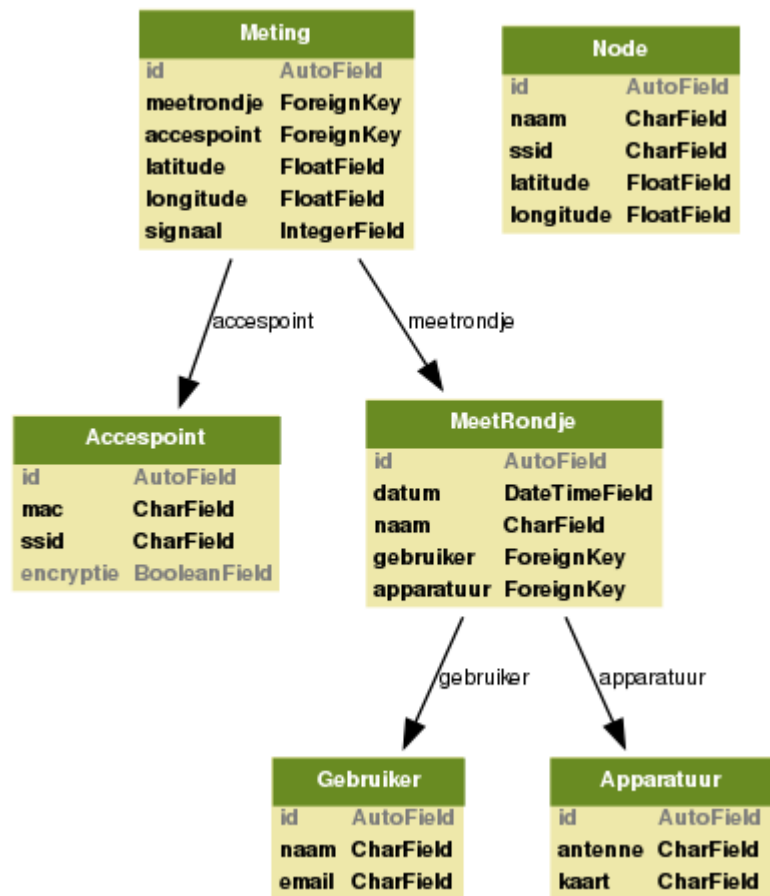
Meting

| id | AutoField |
|---|---|
| meetrondje | ForeignKey |
| accespoint | ForeignKey |
| latitude | FloatField |
| longitude | FloatField |
| signaal | IntegerField |

Node

| id | AutoField |
|---|---|
| naam | CharField |
| ssid | CharField |
| latitude | FloatField |
| longitude | FloatField |

accespoint

meetrondje

Accespoint

| id | AutoField |
|---|---|
| mac | CharField |
| ssid | CharField |
| encryptie | BooleanField |

MeetRondje

| id | AutoField |
|---|---|
| datum | DateTimeField |
| naam | CharField |
| gebruiker | ForeignKey |
| apparatuur | ForeignKey |

gebruiker

apparatuur

Gebruiker

| id | AutoField |
|---|---|
| naam | CharField |
| email | CharField |

Apparatuur

| id | AutoField |
|---|---|
| antenne | CharField |
| kaart | CharField |